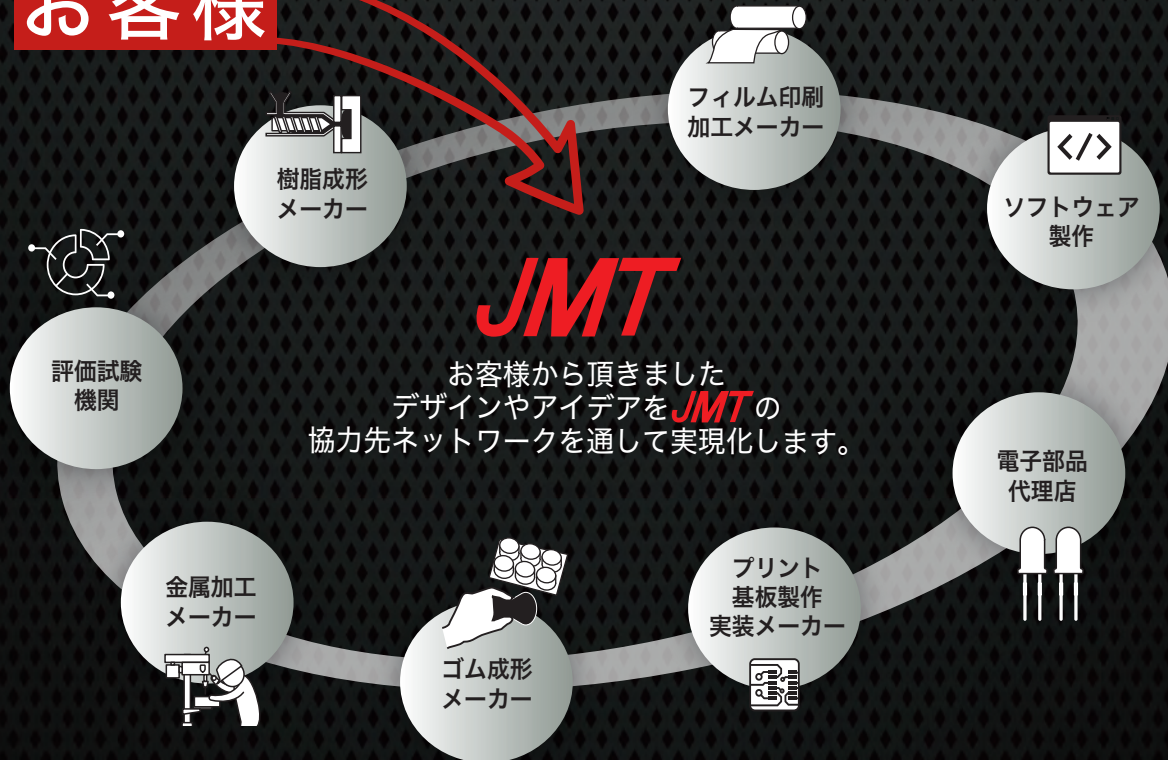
お客様

フィルム印刷
加工メーカー

樹脂成形
メーカー

</>

ソフトウェア
製作

JMT

お客様から頂きました
デザインやアイデアをJMTの
協力先ネットワークを通して実現化します。

評価試験
機関

電子部品
代理店

金属加工
メーカー

プリント
基板製作
実装メーカー

ゴム成形
メーカー